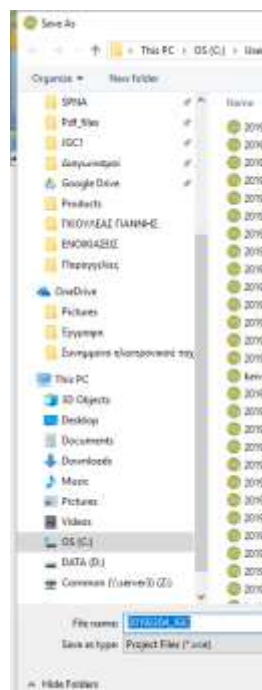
Save As

This PC › OS (C:) › User

Organize ▾ New folder

Name

SPNA
Pdf_files
IGC1
Διαγωνισμοί
Google Drive
Products
ΤΚΟΥΛΕΑΣ ΓΙΑΝΝΗΣ
ΕΝΟΙΚΙΑΣΕΙΣ
Παραγγελίες

OneDrive
Pictures
Έγγραφα
Συνημμένα ηλεκτρονικού ταχ

This PC
3D Objects
Desktop
Documents
Downloads
Music
Pictures
Videos
OS (C:)
DATA (D:)
Common (\\server) (Z:)

201
201
201
201
201
201
201
201
201
201
201
201
201
201
201
201
ken
201
201
201
201
201
201
201
201
201
201
201
201

File name: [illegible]
Save as type: Project Files (*.vce)

Hide Folders